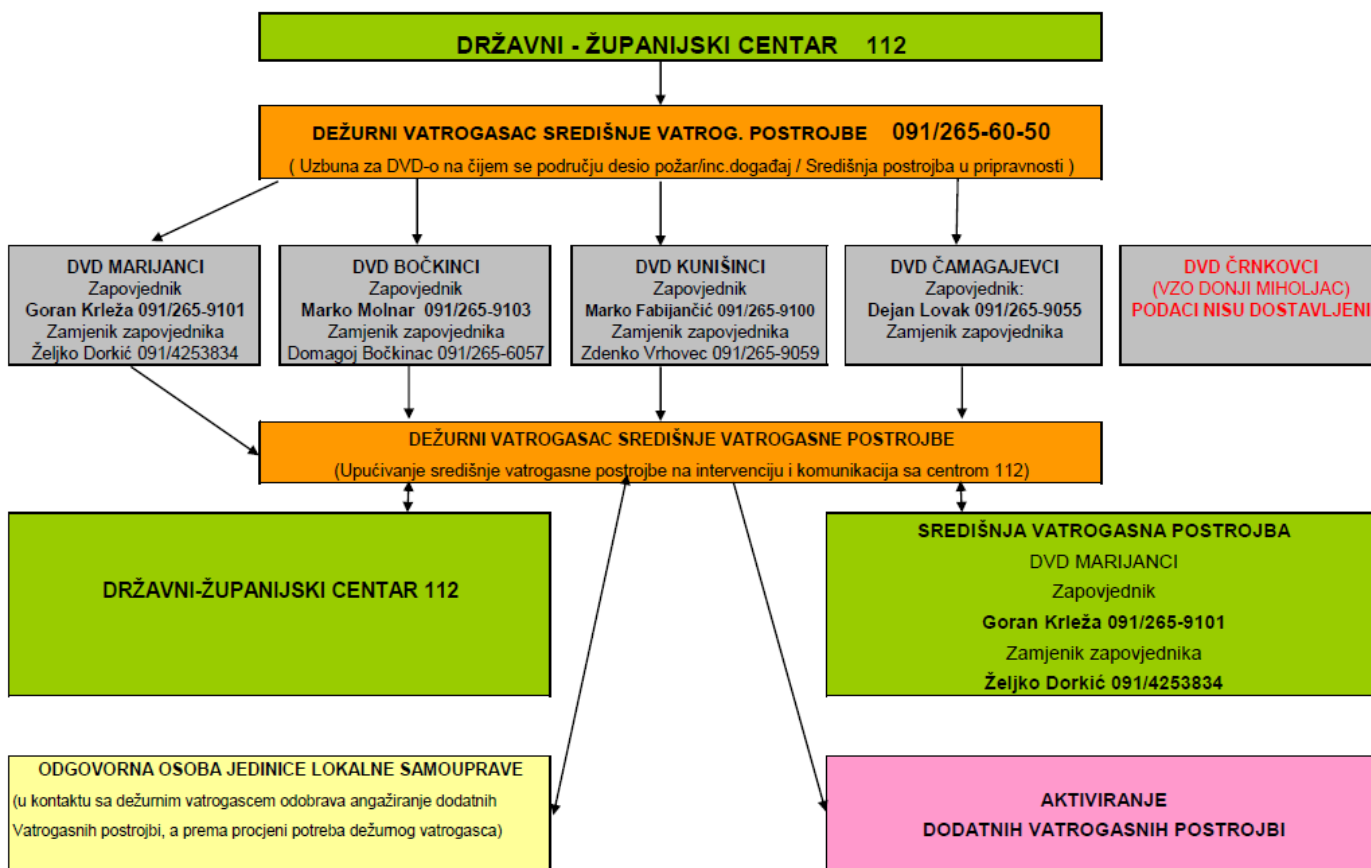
DRŽAVNI - ŽUPANIJSKI CENTAR 112

DEŽURNI VATROGASAC SREDIŠNJE VATROG. POSTROJBE 091/265-60-50
( Uzbuna za DVD-o na čijem se području desio požar/inc.događaj / Središnja postrojba u pripravnosti )

DVD MARIJANCI
Zapovjednik
Goran Kreža 091/265-9101
Zamjenik zapovjednika
Željko Dorkić 091/4253834

DVD BOČKINCI
Zapovjednik
Marko Molnar 091/265-9103
Zamjenik zapovjednika
Domagoj Bočkinac 091/265-6057

DVD KUNIŠINCI
Zapovjednik
Marko Fabijančić 091/265-9100
Zamjenik zapovjednika
Zdenko Vrhovec 091/265-9059

DVD ČAMAGAJEVCI
Zapovjednik:
Dejan Lovak 091/265-9055
Zamjenik zapovjednika

DVD ČRNKOVCI
(VZO DONJI MIHOLJAC)
PODACI NISU DOSTAVLJENI

DEŽURNI VATROGASAC SREDIŠNJE VATROGASNE POSTROJBE
(Upućivanje središnje vatrogasne postrojbe na intervenciju i komunikacija sa centrom 112)

DRŽAVNI-ŽUPANIJSKI CENTAR 112

SREDIŠNJA VATROGASNA POSTROJBA
DVD MARIJANCI
Zapovjednik
Goran Kreža 091/265-9101
Zamjenik zapovjednika
Željko Dorkić 091/4253834

ODGOVORNA OSOBA JEDINICE LOKALNE SAMOUPRAVE
(u kontaktu sa dežurnim vatrogascem odobrava angažiranje dodatnih Vatrogasnih postrojbi, a prema procjeni potreba dežurnog vatrogasca)

AKTIVIRANJE
DODATNIH VATROGASNIH POSTROJBI